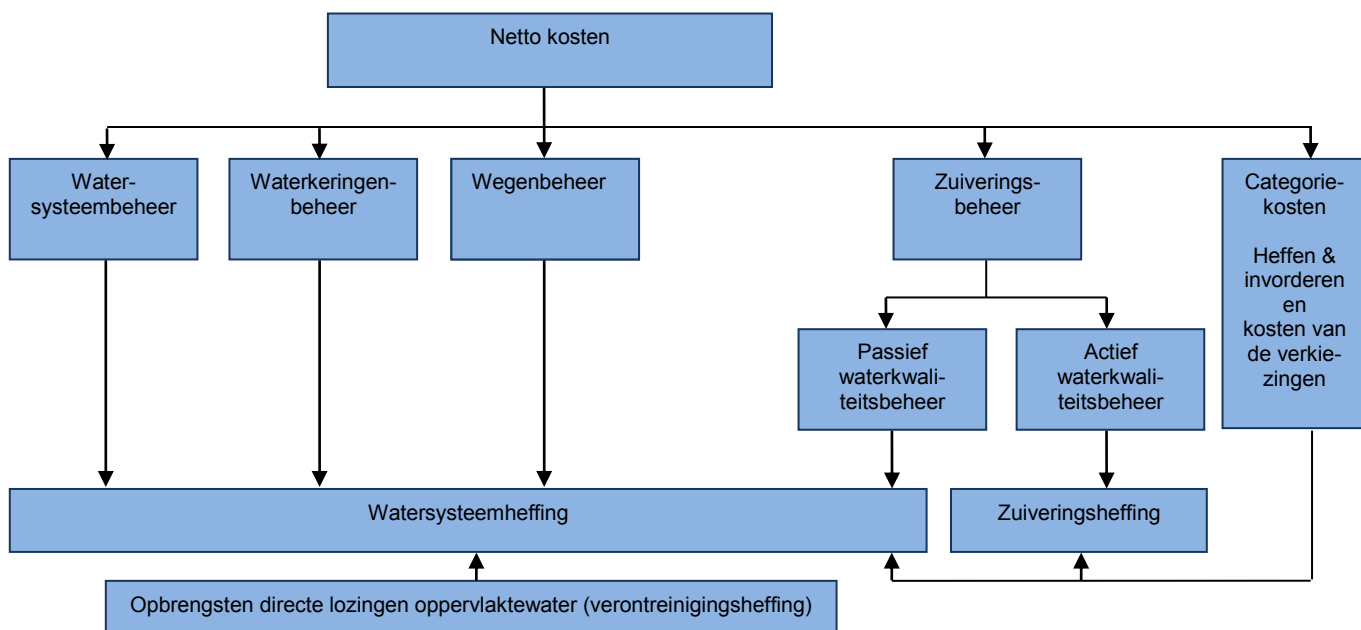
Netto kosten

Watersysteembeheer

Waterkeringenbeheer

Wegenbeheer

Zuiveringsbeheer

Categoriekosten

Heffen & invorderen en kosten van de verkiezingen

Passief waterkwaliteitsbeheer

Actief waterkwaliteitsbeheer

Watersysteemheffing

Zuiveringsheffing

Opbrengsten directe lozingen oppervlaktewater (verontreinigingsheffing)